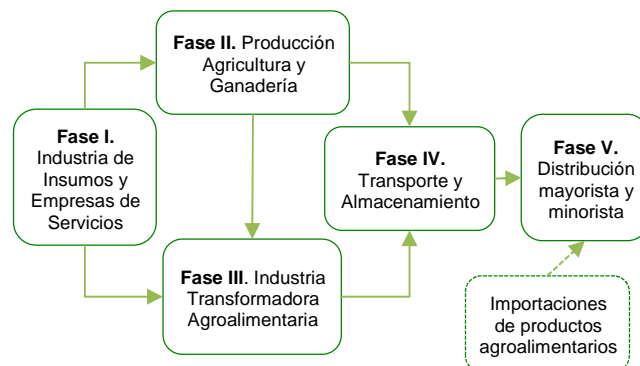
**Fase II.** Producción Agricultura y Ganadería

**Fase I.** Industria de Insumos y Empresas de Servicios

**Fase IV.** Transporte y Almacenamiento

**Fase V.** Distribución mayorista y minorista

**Fase III**. Industria Transformadora Agroalimentaria

Importaciones de productos agroalimentarios